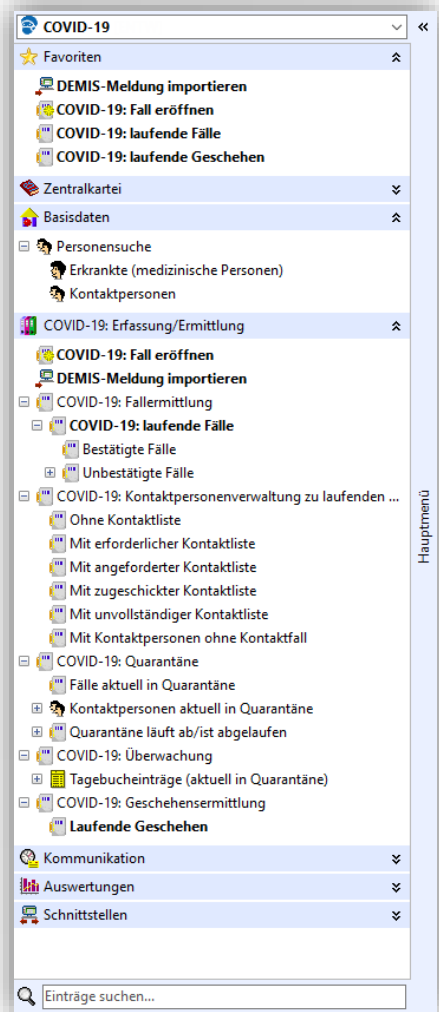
COVID-19

Favoriten

DEMIS-Meldung importieren
COVID-19: Fall eröffnen
COVID-19: laufende Fälle
COVID-19: laufende Geschehen

Zentralkartei

Basisdaten

Personensuche
Erkrankte (medizinische Personen)
Kontaktpersonen

COVID-19: Erfassung/Ermittlung

COVID-19: Fall eröffnen
DEMIS-Meldung importieren
COVID-19: Fallermittlung
COVID-19: laufende Fälle
Bestätigte Fälle
Unbestätigte Fälle
COVID-19: Kontaktpersonenverwaltung zu laufenden ...
Ohne Kontaktliste
Mit erforderlicher Kontaktliste
Mit angeforderter Kontaktliste
Mit zugeschickter Kontaktliste
Mit unvollständiger Kontaktliste
Mit Kontaktpersonen ohne Kontaktfall
COVID-19: Quarantäne
Fälle aktuell in Quarantäne
Kontaktpersonen aktuell in Quarantäne
Quarantäne läuft ab/ist abgelaufen
COVID-19: Überwachung
Tagebucheinträge (aktuell in Quarantäne)
COVID-19: Geschehensermittlung
Laufende Geschehen

Kommunikation

Auswertungen

Schnittstellen

Einträge suchen...

Hauptmenü